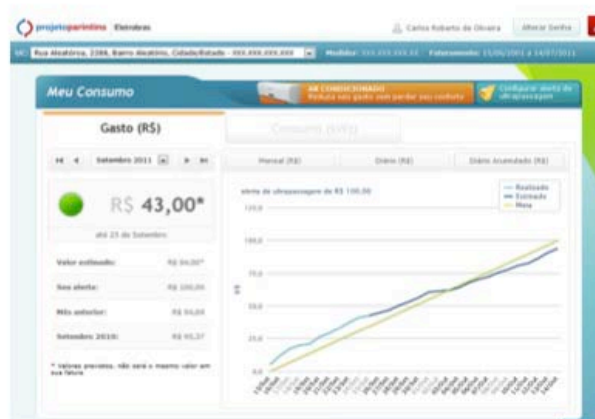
projetoparintins Eletrobras

Carlos Roberto de Oliveira Alterar Senha

UC: Rua Aleatória, 2386, Bairro Aleatório, Cidade/Estado - XXX.XXX.XXX Medidor: XXX.XXX.XXX.XX Faturamento: 15/06/2011 à 14/07/2011

Meu Consumo

AR CONDICIONADO
Reduza seus gastos sem perder seu conforto

Configurar alerta de ultrapassagem

Gasto (R$)

Consumo (kWh)

Setembro 2011

R$ 43,00*

até 23 de Setembro

Valor estimado: R$ 94,00*

Seu alerta: R$ 100,00

Mês anterior: R$ 94,00

Setembro 2010: R$ 95,37

* Valores previstos, não será o mesmo valor em sua fatura

Mensal (R$) Diário (R$) Diário Acumulado (R$)

alerta de ultrapassagem de R$ 100,00

Realizado
Estimado
Meta

120,0
100,0
75,0
50,0
25,0
0,0

R$

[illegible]